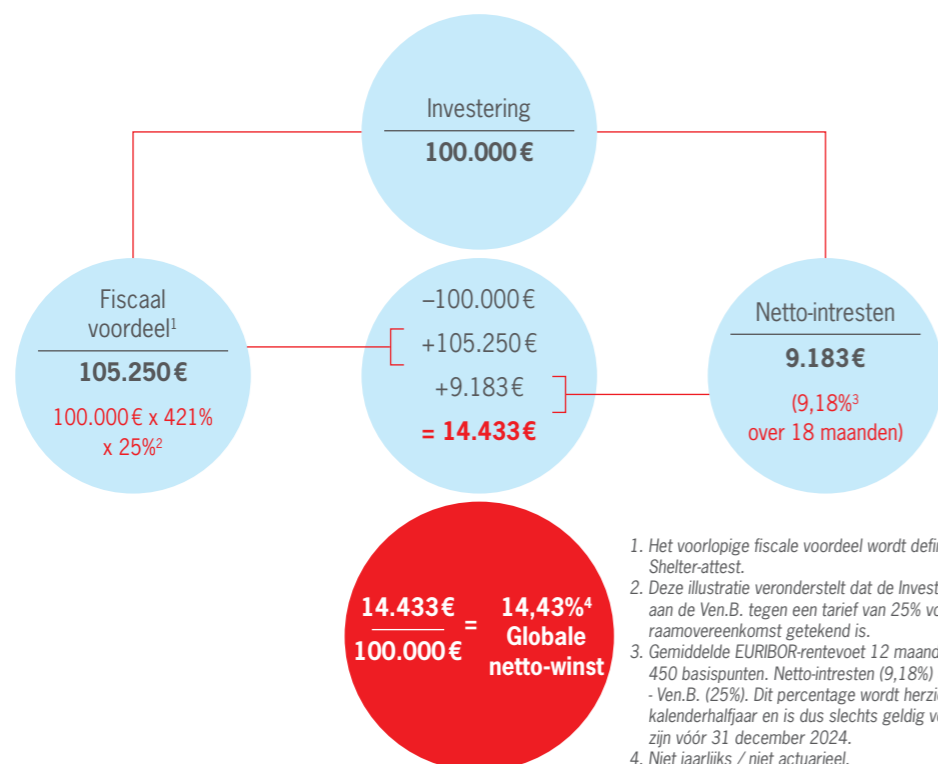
Investering
100.000€

Fiscaal voordeel$^1$
105.250€
100.000€ x 421% x 25%$^2$

–100.000€
+105.250€
+9.183€
= 14.433€

Netto-intresten
9.183€
(9,18%$^3$ over 18 maanden)

$\frac{14.433€}{100.000€}$ = 14,43%$^4$ Globale netto-winst

1. Het voorlopige fiscale voordeel wordt defi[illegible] Shelter-attest.
2. Deze illustratie veronderstelt dat de Invest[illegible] aan de Ven.B. tegen een tarief van 25% vo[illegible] raamovereenkomst getekend is.
3. Gemiddelde EURIBOR-rentevoet 12 maand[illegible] 450 basispunten. Netto-intresten (9,18%) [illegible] - Ven.B. (25%). Dit percentage wordt herzi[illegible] kalenderhalfjaar en is dus slechts geldig v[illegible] zijn vóór 31 december 2024.
4. Niet jaarlijks / niet actuarieel.